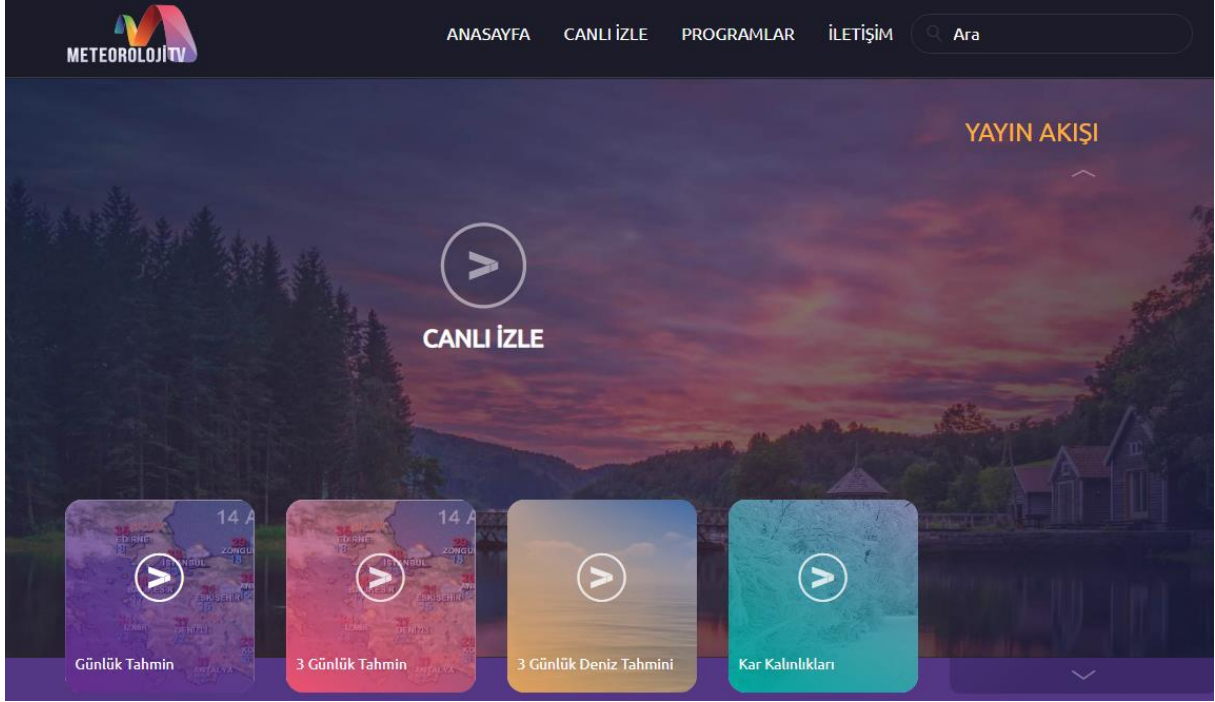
METEOROLOJİTV

ANASAYFA CANLI İZLE PROGRAMLAR İLETİŞİM Ara

YAYIN AKIŞI

CANLI İZLE

14 A
EDİRNE
ZONGUL
İSTANBUL
ESKİŞEHİR
İZMİR
DENİZLİ

Günlük Tahmin

14 A
EDİRNE
ZONGUL
İSTANBUL
ESKİŞEHİR
İZMİR
DENİZLİ

3 Günlük Tahmin

3 Günlük Deniz Tahmini

Kar Kalınlıkları